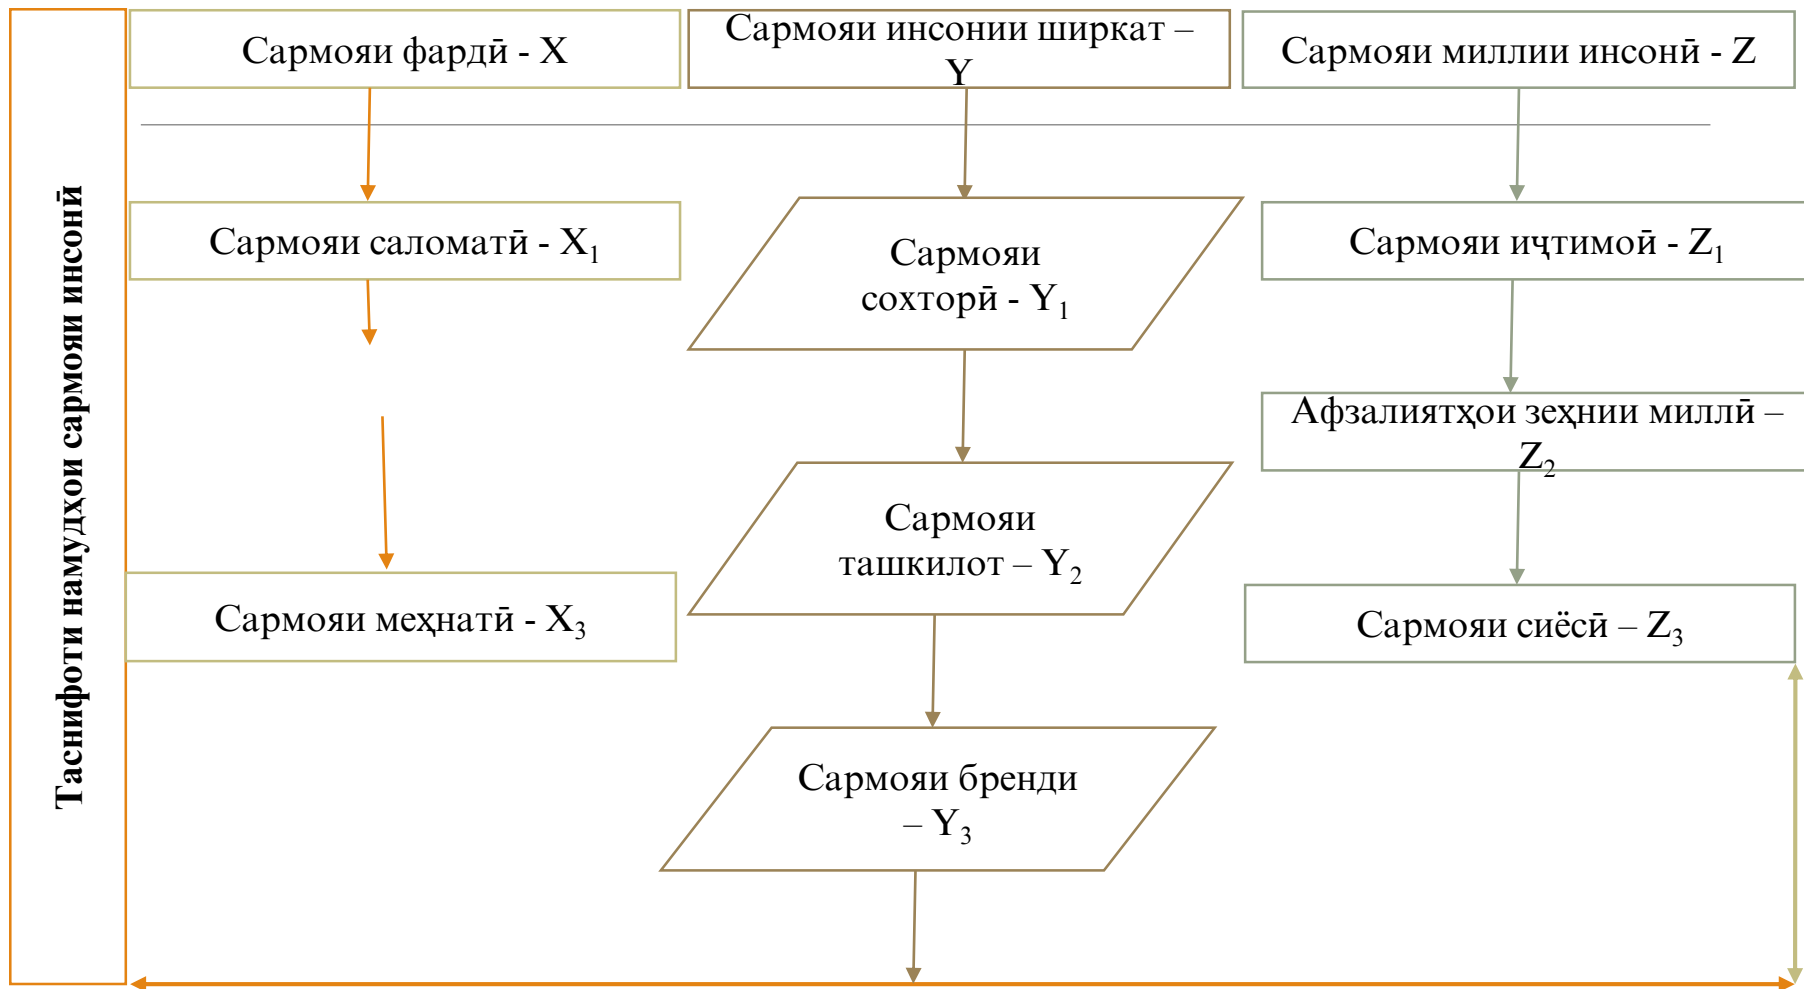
Таснифоти намудҳои сармояи инсонӣ

Сармояи фардӣ - X

Сармояи инсонии ширкат – Y

Сармояи миллии инсонӣ - Z

Сармояи саломатӣ - $X_1$

Сармояи сохторӣ - $Y_1$

Сармояи иҷтимоӣ - $Z_1$

Афзалиятҳои зеҳнии миллӣ – $Z_2$

Сармояи ташкилот – $Y_2$

Сармояи меҳнатӣ - $X_3$

Сармояи сиёсӣ – $Z_3$

Сармояи бренди – $Y_3$